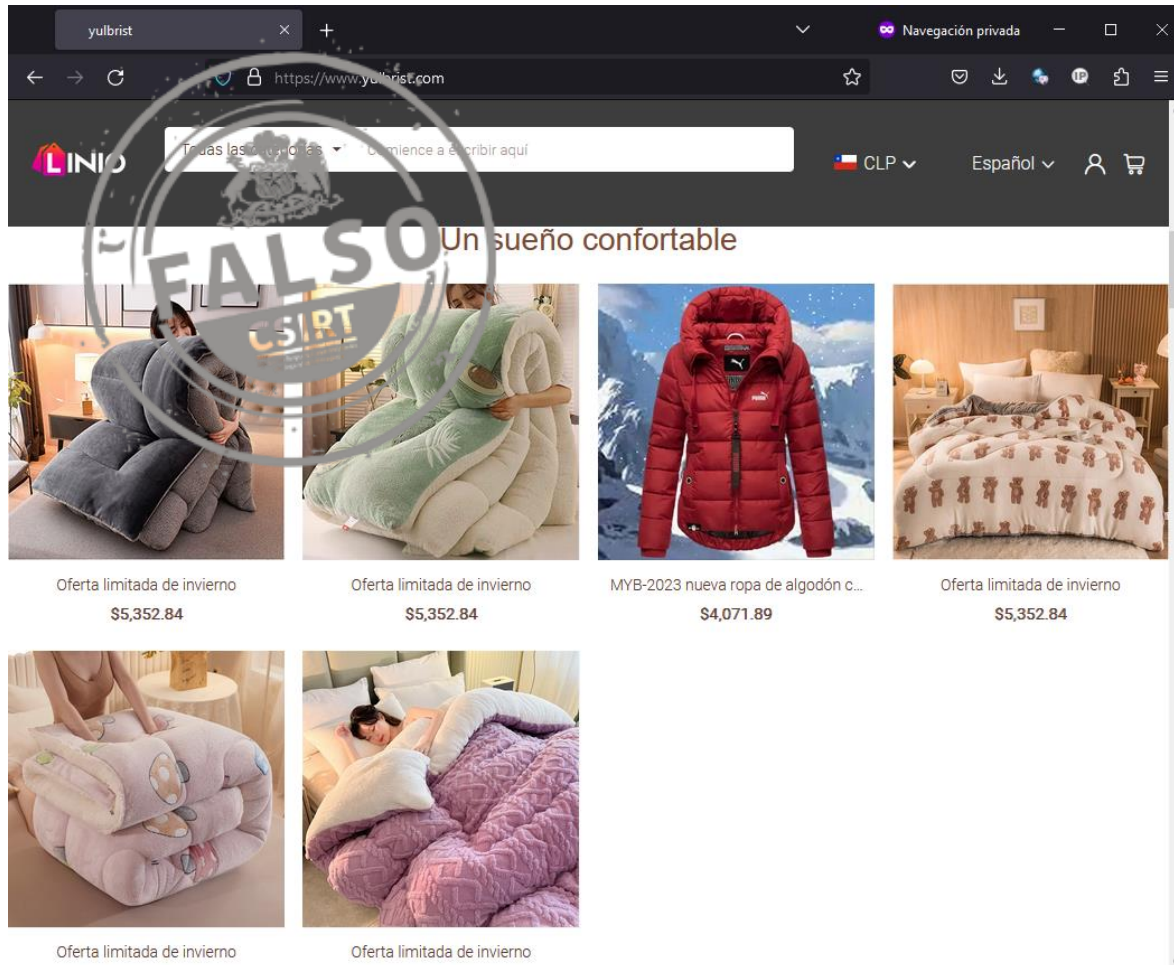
yulbrist

Navegación privada

https://www.yulbrist.com

LINIO

Todas las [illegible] Comience a escribir aquí

CLP

Español

FALSO

CSIRT

Un sueño confortable

Oferta limitada de invierno
$5,352.84

Oferta limitada de invierno
$5,352.84

MYB-2023 nueva ropa de algodón c...
$4,071.89

Oferta limitada de invierno
$5,352.84

Oferta limitada de invierno

Oferta limitada de invierno